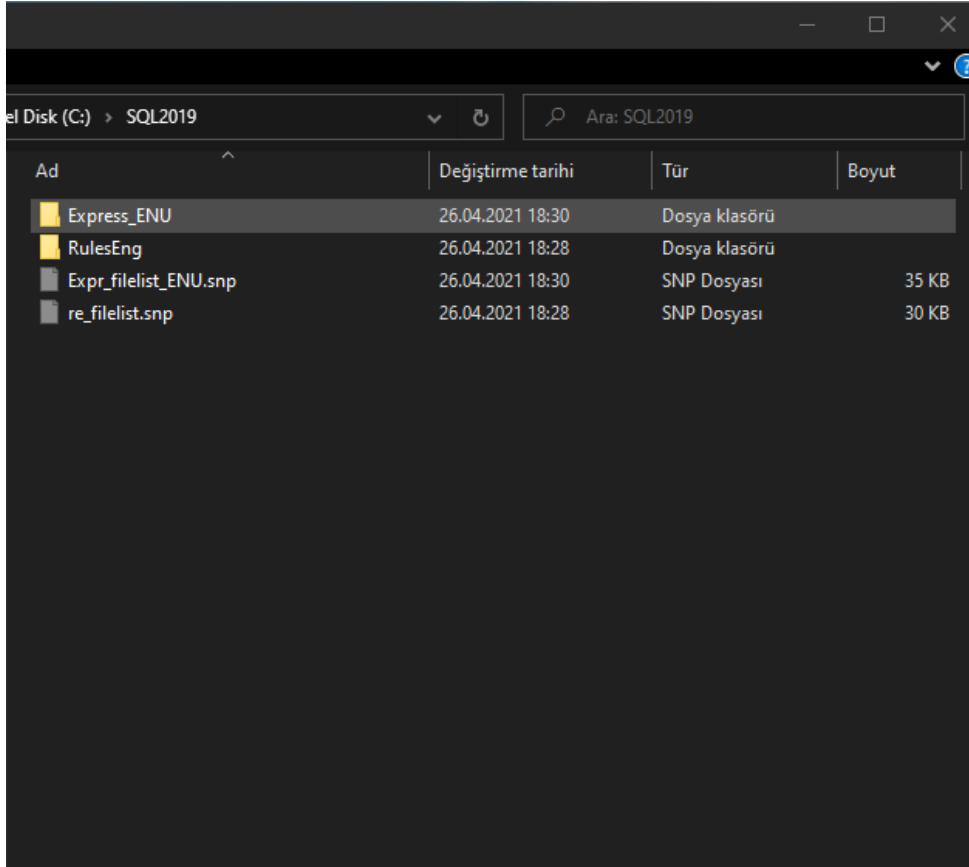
el Disk (C:) > SQL2019

Ara: SQL2019

| Ad | Değiştirme tarihi | Tür | Boyut |
|---|---|---|---|
| Express_ENU | 26.04.2021 18:30 | Dosya klasörü | |
| RulesEng | 26.04.2021 18:28 | Dosya klasörü | |
| Expr_filelist_ENU.snp | 26.04.2021 18:30 | SNP Dosyası | 35 KB |
| re_filelist.snp | 26.04.2021 18:28 | SNP Dosyası | 30 KB |